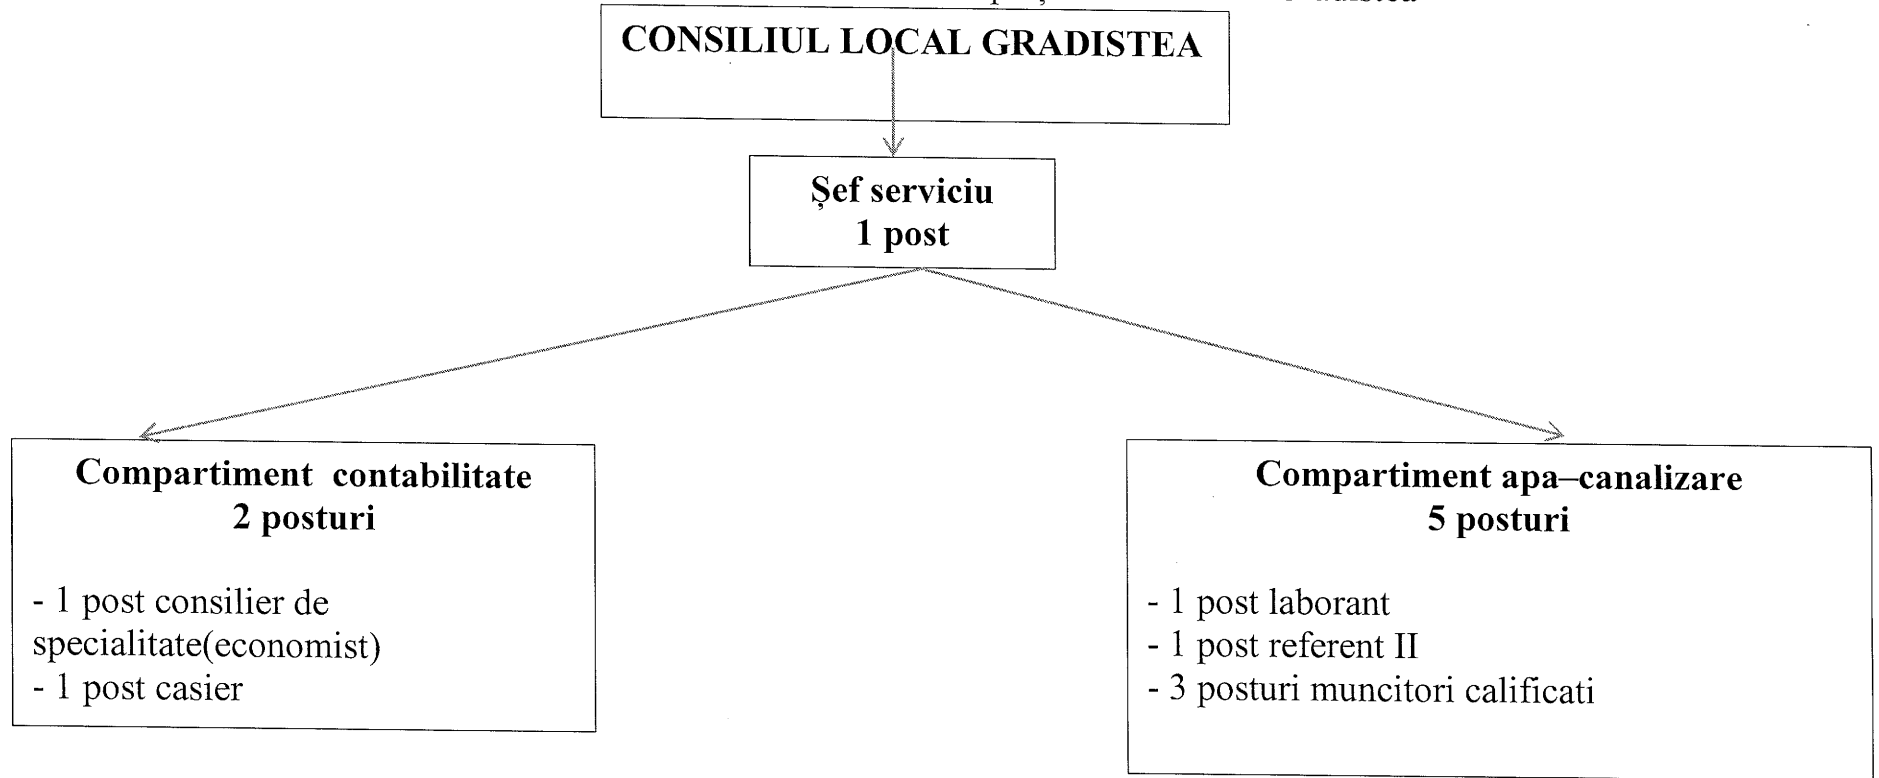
CONSILIUL LOCAL GRADISTEA

Şef serviciu
1 post

Compartiment contabilitate
2 posturi

- 1 post consilier de specialitate(economist)
- 1 post casier

Compartiment apa–canalizare
5 posturi

- 1 post laborant
- 1 post referent II
- 3 posturi muncitori calificati